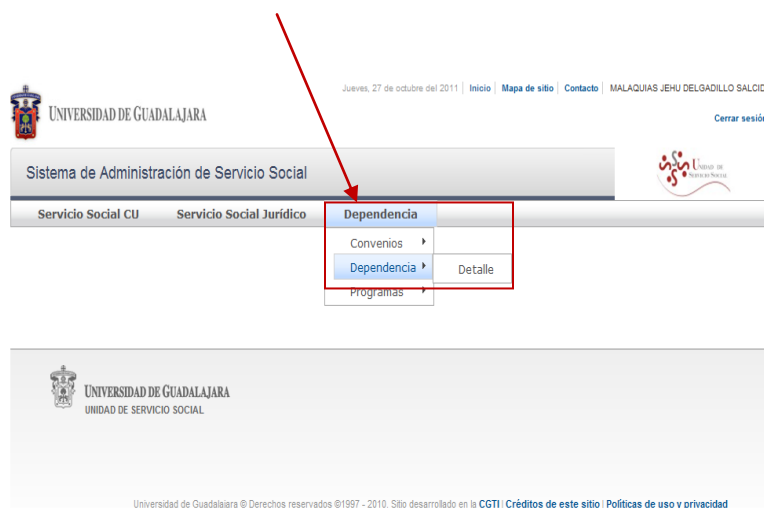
Jueves, 27 de octubre del 2011 | Inicio | Mapa de sitio | Contacto | MALAQUIAS JEHU DELGADILLO SALCID

UNIVERSIDAD DE GUADALAJARA

Cerrar sesió

Sistema de Administración de Servicio Social

Unidad de Servicio Social

Servicio Social CU | Servicio Social Jurídico | Dependencia

Convenios
Dependencia
Programas

Detalle

UNIVERSIDAD DE GUADALAJARA
UNIDAD DE SERVICIO SOCIAL

Universidad de Guadalajara © Derechos reservados ©1997 - 2010. Sitio desarrollado en la CGTI | Créditos de este sitio | Políticas de uso y privacidad